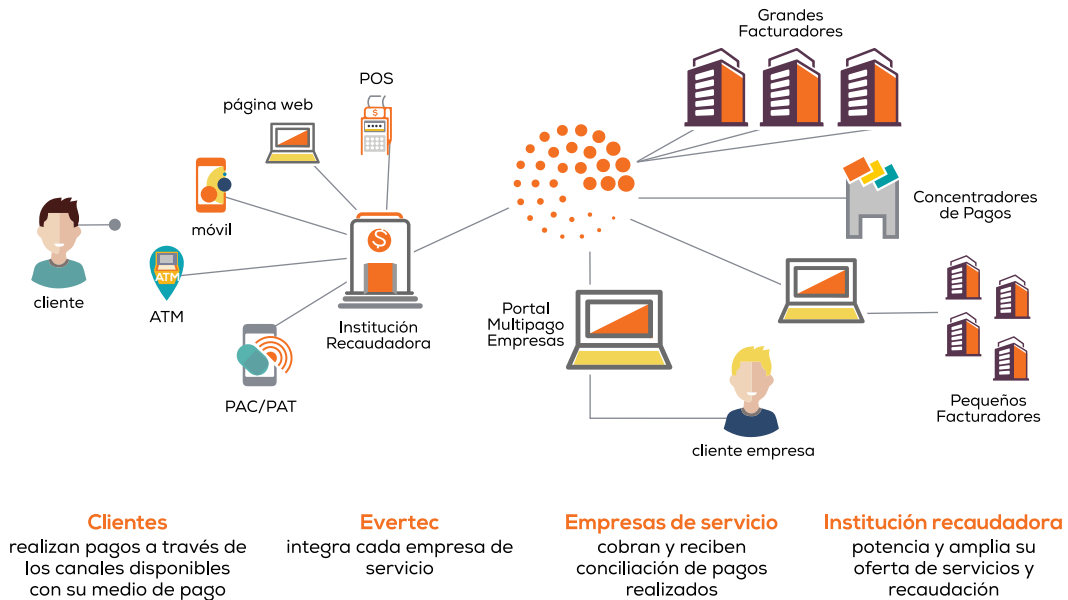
Grandes Facturadores

POS

página web

móvil

cliente

ATM

ATM

Institución Recaudadora

PAC/PAT

Concentradores de Pagos

Portal Multipago Empresas

cliente empresa

Pequeños Facturadores

**Clientes**
realizan pagos a través de los canales disponibles con su medio de pago

**Evertec**
integra cada empresa de servicio

**Empresas de servicio**
cobran y reciben conciliación de pagos realizados

**Institución recaudadora**
potencia y amplia su oferta de servicios y recaudación